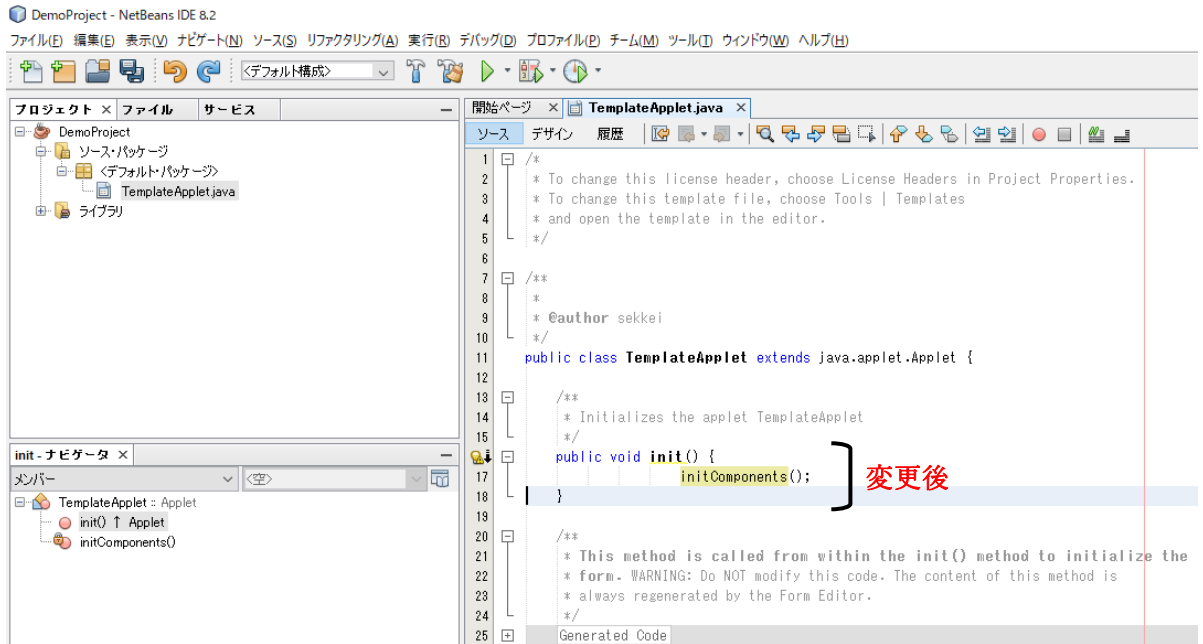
DemoProject - NetBeans IDE 8.2

ファイル(F) 編集(E) 表示(V) ナビゲート(N) ソース(S) リファクタリング(A) 実行(R) デバッグ(D) プロファイル(P) チーム(M) ツール(T) ウィンドウ(W) ヘルプ(H)

<デフォルト構成>

プロジェクト × ファイル サービス

DemoProject
ソース・パッケージ
<デフォルト・パッケージ>
TemplateApplet.java
ライブラリ

init - ナビゲータ ×
メンバー
<空>
TemplateApplet :: Applet
init() ↑ Applet
initComponents()

開始ページ × TemplateApplet.java ×
ソース デザイン 履歴

1 /*
2 * To change this license header, choose License Headers in Project Properties.
3 * To change this template file, choose Tools | Templates
4 * and open the template in the editor.
5 */
6
7 /**
8 *
9 * @author sekkei
10 */
11 public class TemplateApplet extends java.applet.Applet {
12
13 /**
14 * Initializes the applet TemplateApplet
15 */
16 public void init() {
17 initComponents();
18 }
19
20 /**
21 * This method is called from within the init() method to initialize the
22 * form. WARNING: Do NOT modify this code. The content of this method is
23 * always regenerated by the Form Editor.
24 */
25 Generated Code

変更後